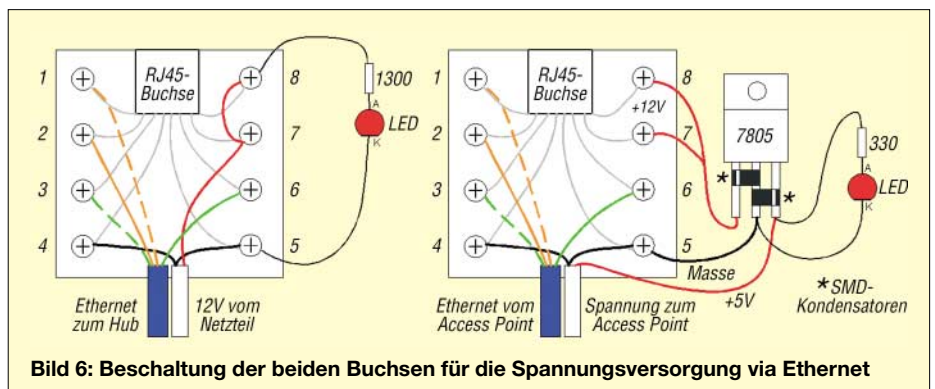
1
2
3
4
RJ45-Buchse
8
7
6
5
1300
A
LED
K
Ethernet zum Hub
12V vom Netzteil

1
2
3
4
RJ45-Buchse
8
+12V
7
6
5
7805
*
*
330
A
LED
K
Masse
+5V
*SMD-Kondensatoren
Ethernet vom Access Point
Spannung zum Access Point

Bild 6: Beschaltung der beiden Buchsen für die Spannungsversorgung via Ethernet